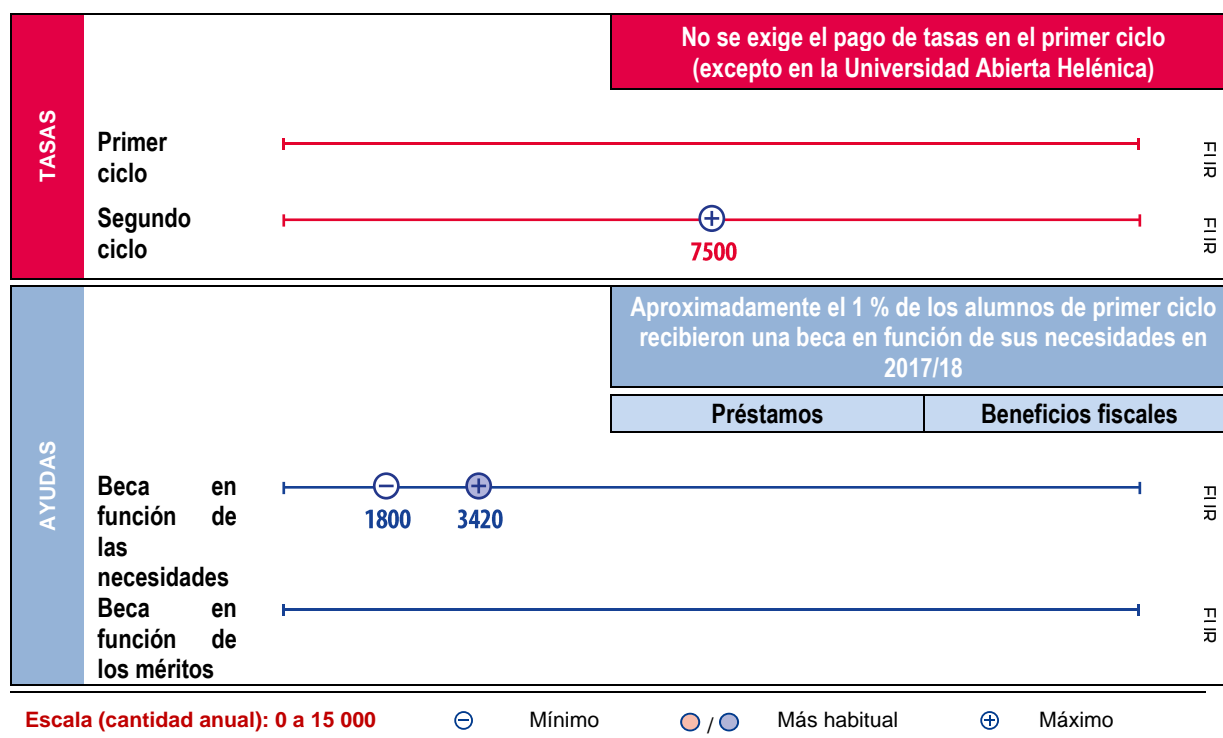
TASAS

No se exige el pago de tasas en el primer ciclo (excepto en la Universidad Abierta Helénica)

Primer ciclo

FIIR

Segundo ciclo

7500

FIIR

AYUDAS

Aproximadamente el 1 % de los alumnos de primer ciclo recibieron una beca en función de sus necesidades en 2017/18

| Préstamos | Beneficios fiscales |
|---|---|

Beca en función de las necesidades

1800 3420

FIIR

Beca en función de los méritos

FIIR

Escala (cantidad anual): 0 a 15 000 Mínimo / Más habitual Máximo